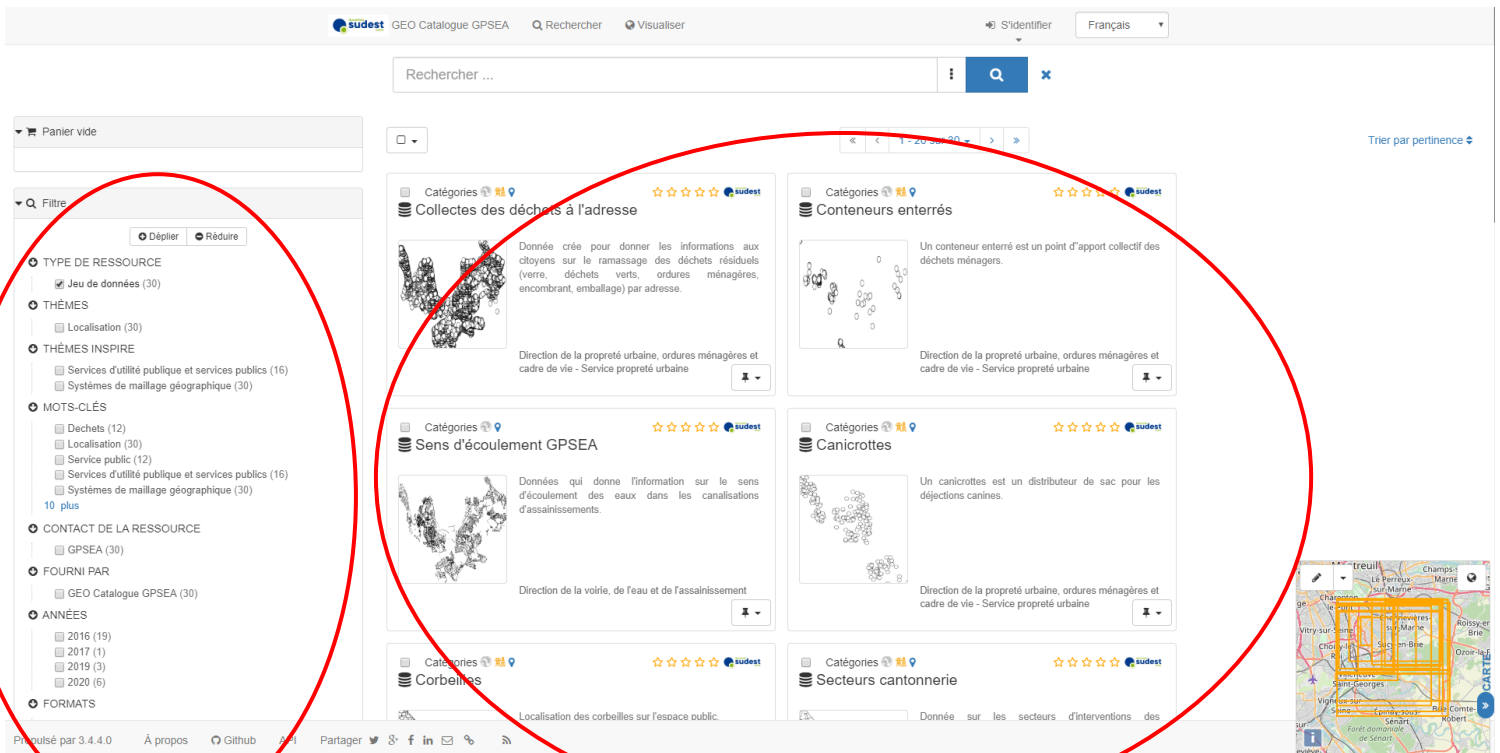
sudest GEO Catalogue GPSEA Rechercher Visualiser S'identifier Français

Rechercher ...

Panier vide

Filtre

Déplier Réduire

TYPE DE RESSOURCE
Jeu de données (30)

THÈMES
Localisation (30)

THÈMES INSPIRE
Services d'utilité publique et services publics (16)
Systèmes de maillage géographique (30)

MOTS-CLÉS
Dechets (12)
Localisation (30)
Service public (12)
Services d'utilité publique et services publics (16)
Systèmes de maillage géographique (30)
10 plus

CONTACT DE LA RESSOURCE
GPSEA (30)

FOURNI PAR
GEO Catalogue GPSEA (30)

ANNÉES
2016 (19)
2017 (1)
2019 (3)
2020 (6)

FORMATS

« ‹ 1 - 20 sur 30 › »

Trier par pertinence

Catégories sudest
Collectes des déchets à l'adresse
Donnée crée pour donner les informations aux citoyens sur le ramassage des déchets résiduels (verre, déchets verts, ordures ménagères, encombrant, emballage) par adresse.
Direction de la propreté urbaine, ordures ménagères et cadre de vie - Service propreté urbaine

Catégories sudest
Conteneurs enterrés
Un conteneur enterré est un point d"apport collectif des déchets ménagers.
Direction de la propreté urbaine, ordures ménagères et cadre de vie - Service propreté urbaine

Catégories sudest
Sens d'écoulement GPSEA
Données qui donne l'information sur le sens d'écoulement des eaux dans les canalisations d'assainissements.
Direction de la voirie, de l'eau et de l'assainissement

Catégories sudest
Canicrottes
Un canicrottes est un distributeur de sac pour les déjections canines.
Direction de la propreté urbaine, ordures ménagères et cadre de vie - Service propreté urbaine

Catégories sudest
Corbeilles
Localisation des corbeilles sur l'espace public.

Catégories sudest
Secteurs cantonnerie
Donnée sur les secteurs d'interventions des

Montreuil Le Perreux-sur-Marne Champs-sur-Marne Charenton Vitry-sur-Seine Roissy-en-Brie Choisy-le-Roi Sucy-en-Brie Ozoir-la-Ferrière Villeneuve-Saint-Georges Vigneux-sur-Seine Brie-Comte-Robert Sénart Forêt domaniale de Sénart CARTE

Propulsé par 3.4.4.0 À propos Github API Partager